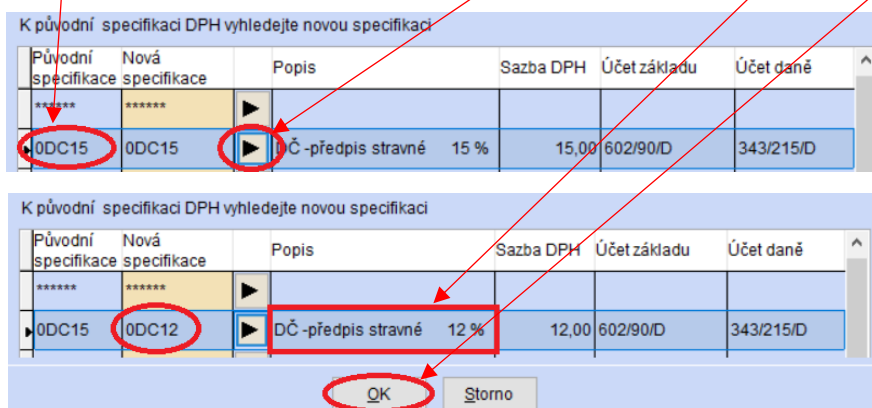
K původní specifikaci DPH vyhledejte novou specifikaci

| Původní specifikace | Nová specifikace | | Popis | Sazba DPH | Účet základu | Účet daně |
|---|---|---|---|---|---|---|
| ****** | ****** | ▶ | | | | |
| 0DC15 | 0DC15 | ▶ | DČ -předpis stravné 15 % | 15,00 | 602/90/D | 343/215/D |

K původní specifikaci DPH vyhledejte novou specifikaci

| Původní specifikace | Nová specifikace | | Popis | Sazba DPH | Účet základu | Účet daně |
|---|---|---|---|---|---|---|
| ****** | ****** | ▶ | | | | |
| 0DC15 | 0DC12 | ▶ | DČ -předpis stravné 12 % | 12,00 | 602/90/D | 343/215/D |

OK Storno